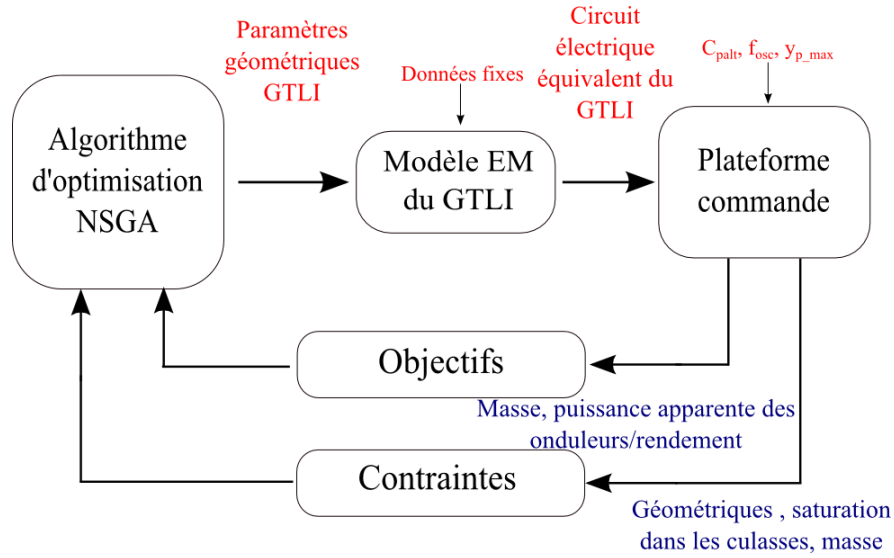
Paramètres géométriques GTLI

Circuit électrique équivalent du GTLI

Données fixes

$C_{palt}$, $f_{osc}$, $y_{p\_max}$

Algorithme d'optimisation NSGA

Modèle EM du GTLI

Plateforme commande

Objectifs

Masse, puissance apparente des onduleurs/rendement

Contraintes

Géométriques , saturation dans les culasses, masse